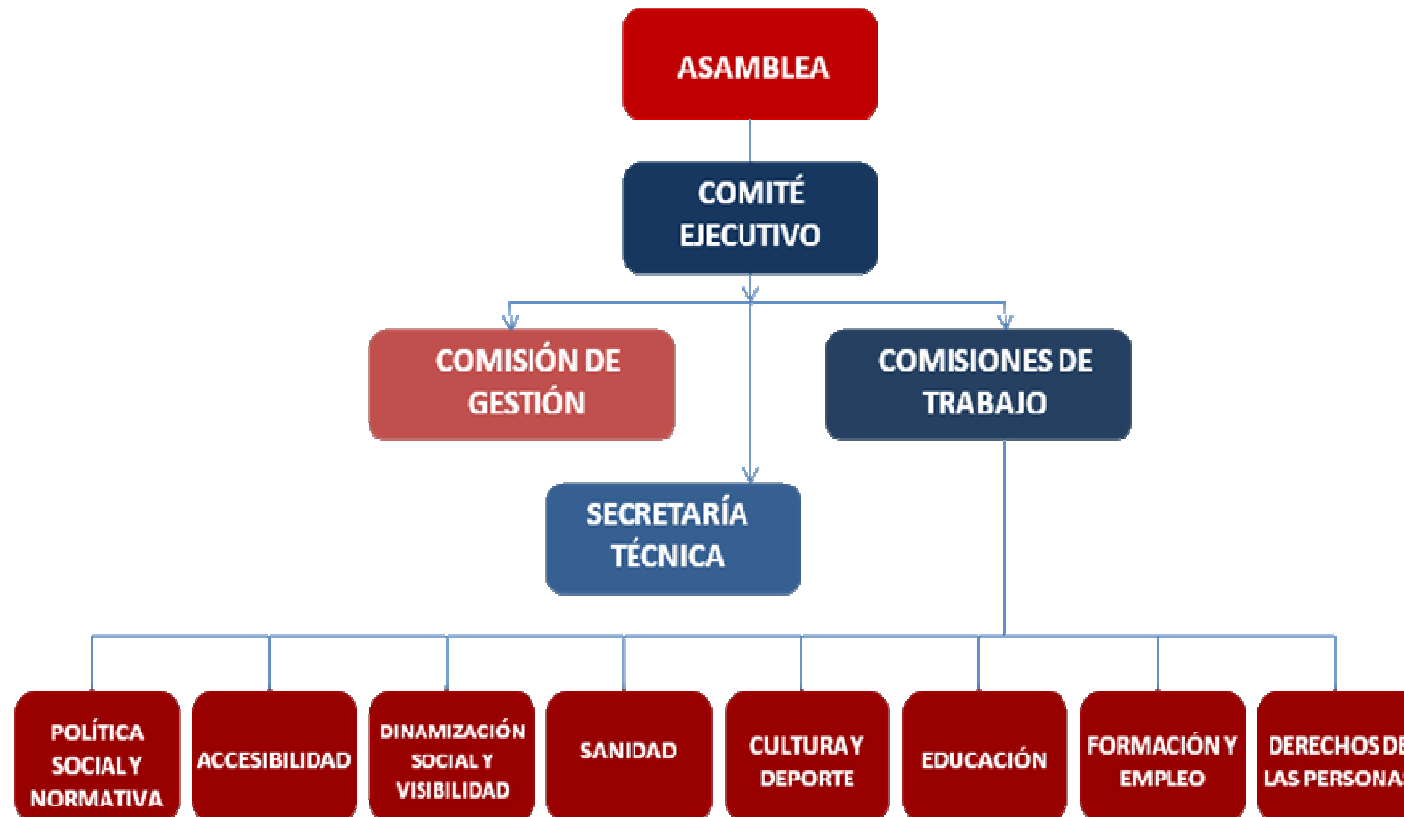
ASAMBLEA

COMITÉ EJECUTIVO

COMISIÓN DE GESTIÓN

COMISIONES DE TRABAJO

SECRETARÍA TÉCNICA

POLÍTICA SOCIAL Y NORMATIVA

ACCESIBILIDAD

DINAMIZACIÓN SOCIAL Y VISIBILIDAD

SANIDAD

CULTURA Y DEPORTE

EDUCACIÓN

FORMACIÓN Y EMPLEO

DERECHOS DE LAS PERSONAS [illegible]